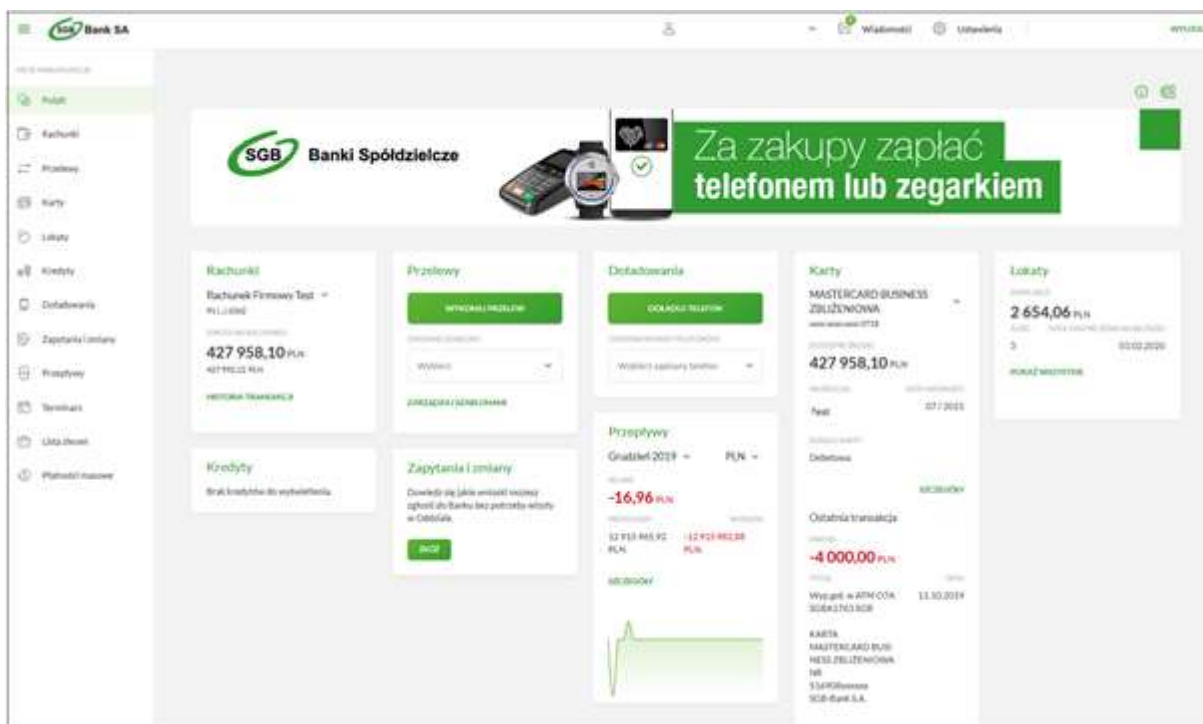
SGB Bank SA

Wiadomości Ustawienia WYLOGUJ

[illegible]

Pulpit
Rachunki
Przelewy
Karty
Lokaty
Kredyty
Doładowania
Zapytania i zmiany
Przepływy
Terminarz
Lista zleceń
Płatności masowe

SGB Banki Spółdzielcze

Za zakupy zapłać telefonem lub zegarkiem

Rachunki
Rachunek Firmowy Test
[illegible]
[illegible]
427 958,10 PLN
427 958,10 PLN
HISTORIA TRANSAKCJI

Przelewy
WYKONAJ PRZELEW
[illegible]
Wybierz
ZARZĄDZAJ ODBIORCAMI

Doładowania
DOŁADUJ TELEFON
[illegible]
Wybierz zapisany telefon

Karty
MASTERCARD BUSINESS ZBLIŻENIOWA
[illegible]
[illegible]
427 958,10 PLN
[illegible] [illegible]
Test 07 / 2023
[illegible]
Debetowa
SZCZEGÓŁY
Ostatnia transakcja
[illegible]
-4 000,00 PLN
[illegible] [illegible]
Wyp.got. w ATM COA SOBA1763 SGB 11.10.2019
KARTA MASTERCARD BUSINESS ZBLIŻENIOWA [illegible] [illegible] SGB-Bank S.A.

Lokaty
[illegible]
2 654,06 PLN
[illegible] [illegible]
3 03.02.2020
POKAŻ WSZYSTKIE

Kredyty
Brak kredytów do wyświetlenia

Zapytania i zmiany
Dowiedz się jakie wnioski możesz zgłosić do Banku bez potrzeby wizyty w Oddziale.
DALEJ

Przepływy
Grudzień 2019 PLN
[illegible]
-16,96 PLN
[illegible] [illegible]
12 915 965,92 PLN -12 915 982,88 PLN
SZCZEGÓŁY